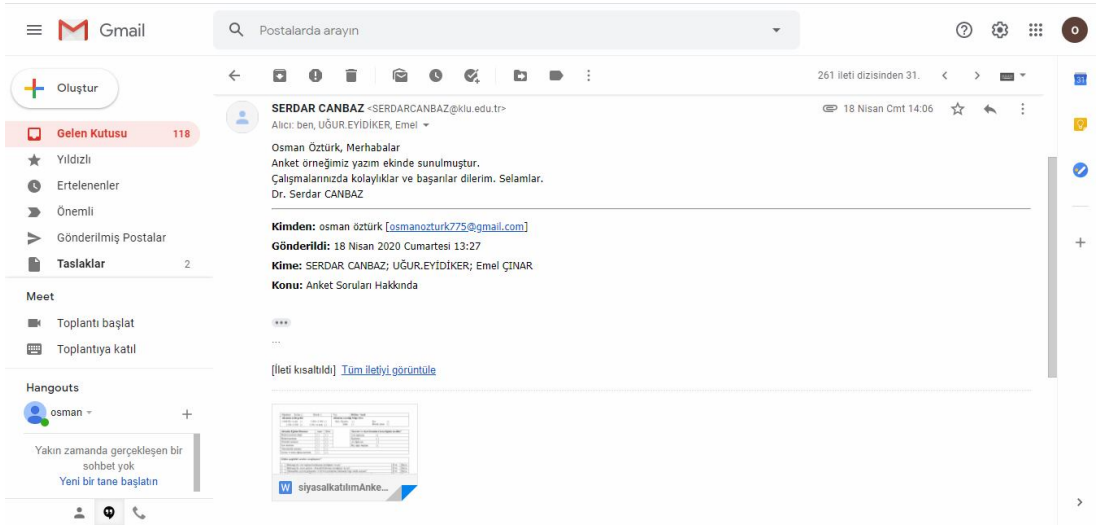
Gmail

Postalarda arayın

O

Oluştur

Gelen Kutusu 118
Yıldızlı
Ertelenenler
Önemli
Gönderilmiş Postalar
Taslaklar 2

Meet
Toplantı başlat
Toplantıya katıl

Hangouts
osman

Yakın zamanda gerçekleşen bir sohbet yok
Yeni bir tane başlatın

261 ileti dizisinden 31.

SERDAR CANBAZ <SERDARCANBAZ@klu.edu.tr>
Alıcı: ben, UĞUR.EYİDİKER, Emel

18 Nisan Cmt 14:06

Osman Öztürk, Merhabalar
Anket örneğimiz yazım ekinde sunulmuştur.
Çalışmalarınızda kolaylıklar ve başarılar dilerim. Selamlar.
Dr. Serdar CANBAZ

Kimden: osman öztürk [osmanozturk775@gmail.com]
Gönderildi: 18 Nisan 2020 Cumartesi 13:27
Kime: SERDAR CANBAZ; UĞUR.EYİDİKER; Emel ÇINAR
Konu: Anket Soruları Hakkında

...

[İleti kısaltıldı] Tüm iletiyi görüntüle

siyasalkatılımAnke...